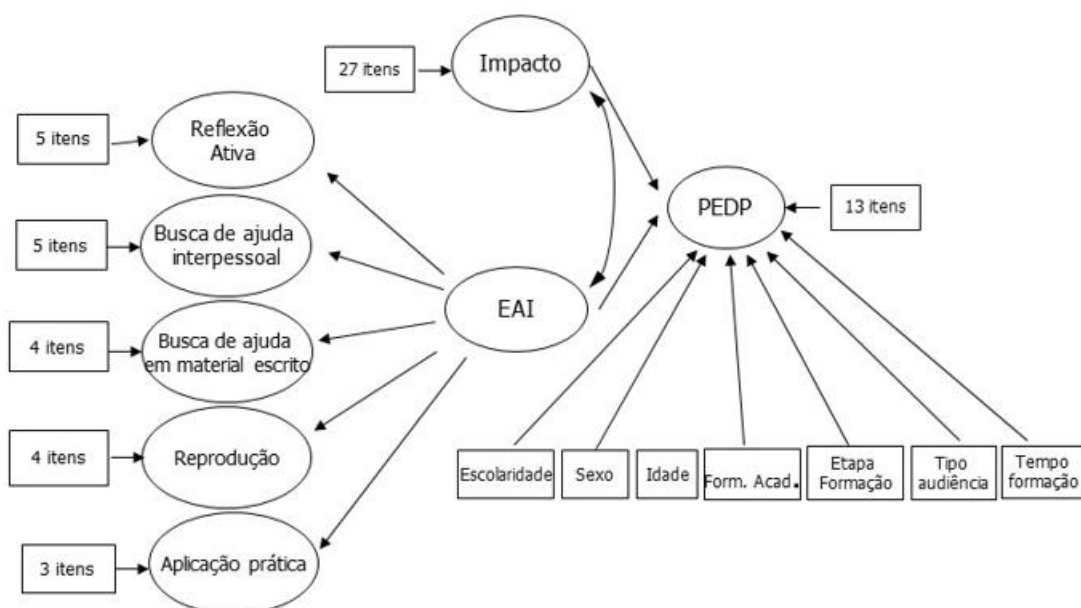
27 itens

Impacto

5 itens

Reflexão Ativa

PEDP

13 itens

5 itens

Busca de ajuda interpessoal

EAI

4 itens

Busca de ajuda em material escrito

4 itens

Reprodução

3 itens

Aplicação prática

Escolaridade

Sexo

Idade

Form. Acad.

Etapa Formação

Tipo audiência

Tempo formação